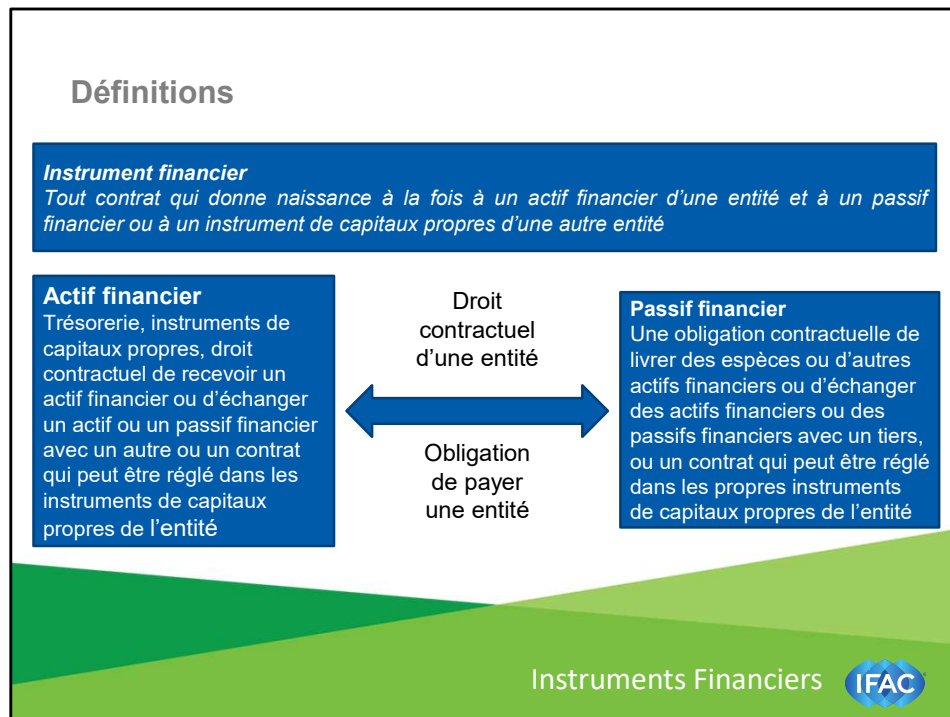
Définitions

*Instrument financier*
*Tout contrat qui donne naissance à la fois à un actif financier d'une entité et à un passif financier ou à un instrument de capitaux propres d'une autre entité*

**Actif financier**
Trésorerie, instruments de capitaux propres, droit contractuel de recevoir un actif financier ou d'échanger un actif ou un passif financier avec un autre ou un contrat qui peut être réglé dans les instruments de capitaux propres de l'entité

Droit contractuel d'une entité

Obligation de payer une entité

**Passif financier**
Une obligation contractuelle de livrer des espèces ou d'autres actifs financiers ou d'échanger des actifs financiers ou des passifs financiers avec un tiers, ou un contrat qui peut être réglé dans les propres instruments de capitaux propres de l'entité

Instruments Financiers

IFAC